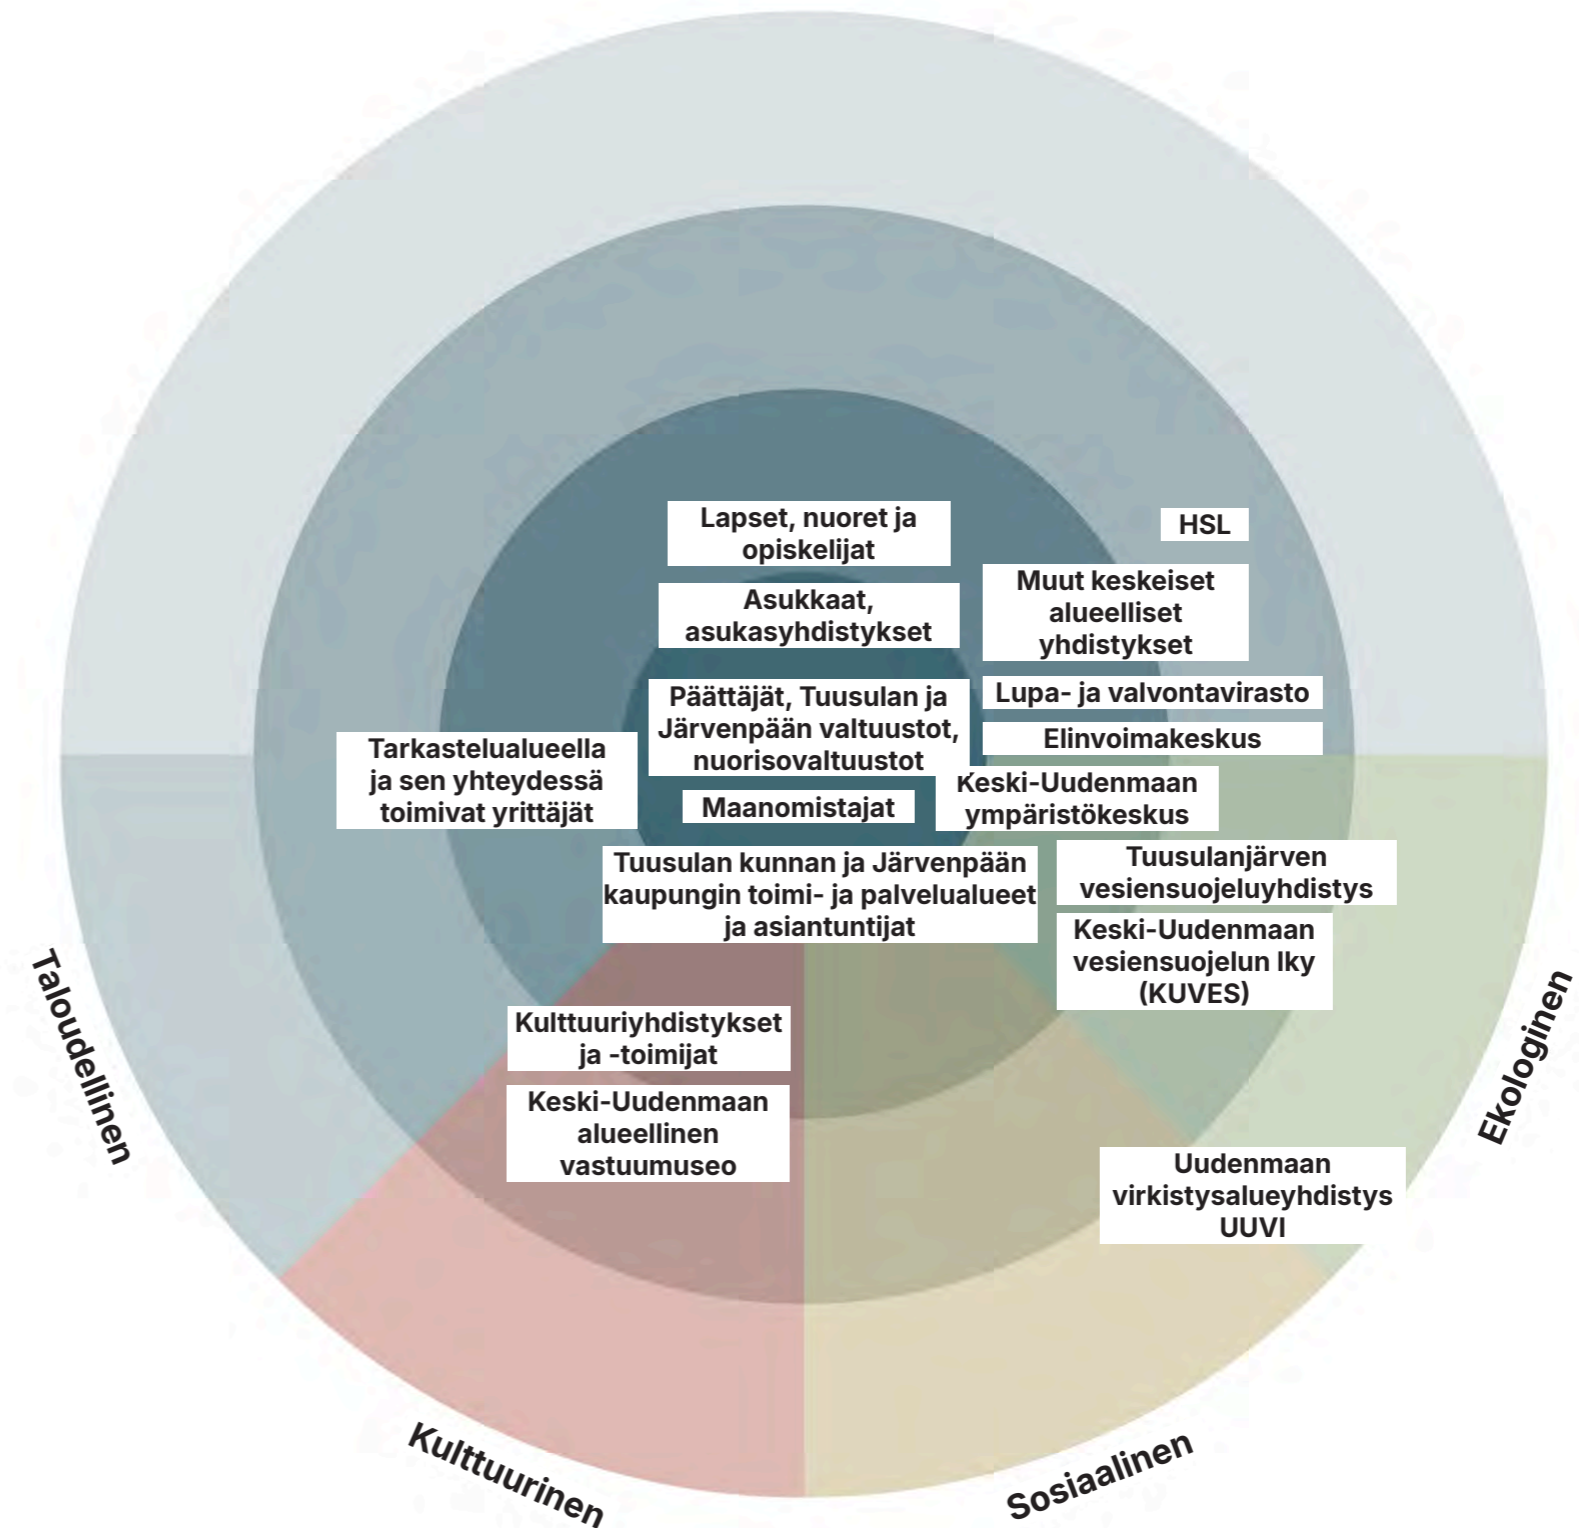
Lapset, nuoret ja opiskelijat

HSL

Asukkaat, asukasyhdistykset

Muut keskeiset alueelliset yhdistykset

Päättäjät, Tuusulan ja Järvenpään valtuustot, nuorisovaltuustot

Lupa- ja valvontavirasto

Elinvoimakeskus

Tarkastelualueella ja sen yhteydessä toimivat yrittäjät

Maanomistajat

Keski-Uudenmaan ympäristökeskus

Tuusulan kunnan ja Järvenpään kaupungin toimi- ja palvelualueet ja asiantuntijat

Tuusulanjärven vesiensuojeluyhdistys

Keski-Uudenmaan vesiensuojelun ky (KUVES)

Kulttuuriyhdistykset ja -toimijat

Keski-Uudenmaan alueellinen vastuumuseo

Uudenmaan virkistysalueyhdistys UUVI

Taloudellinen

Ekologinen

Kulttuurinen

Sosiaalinen